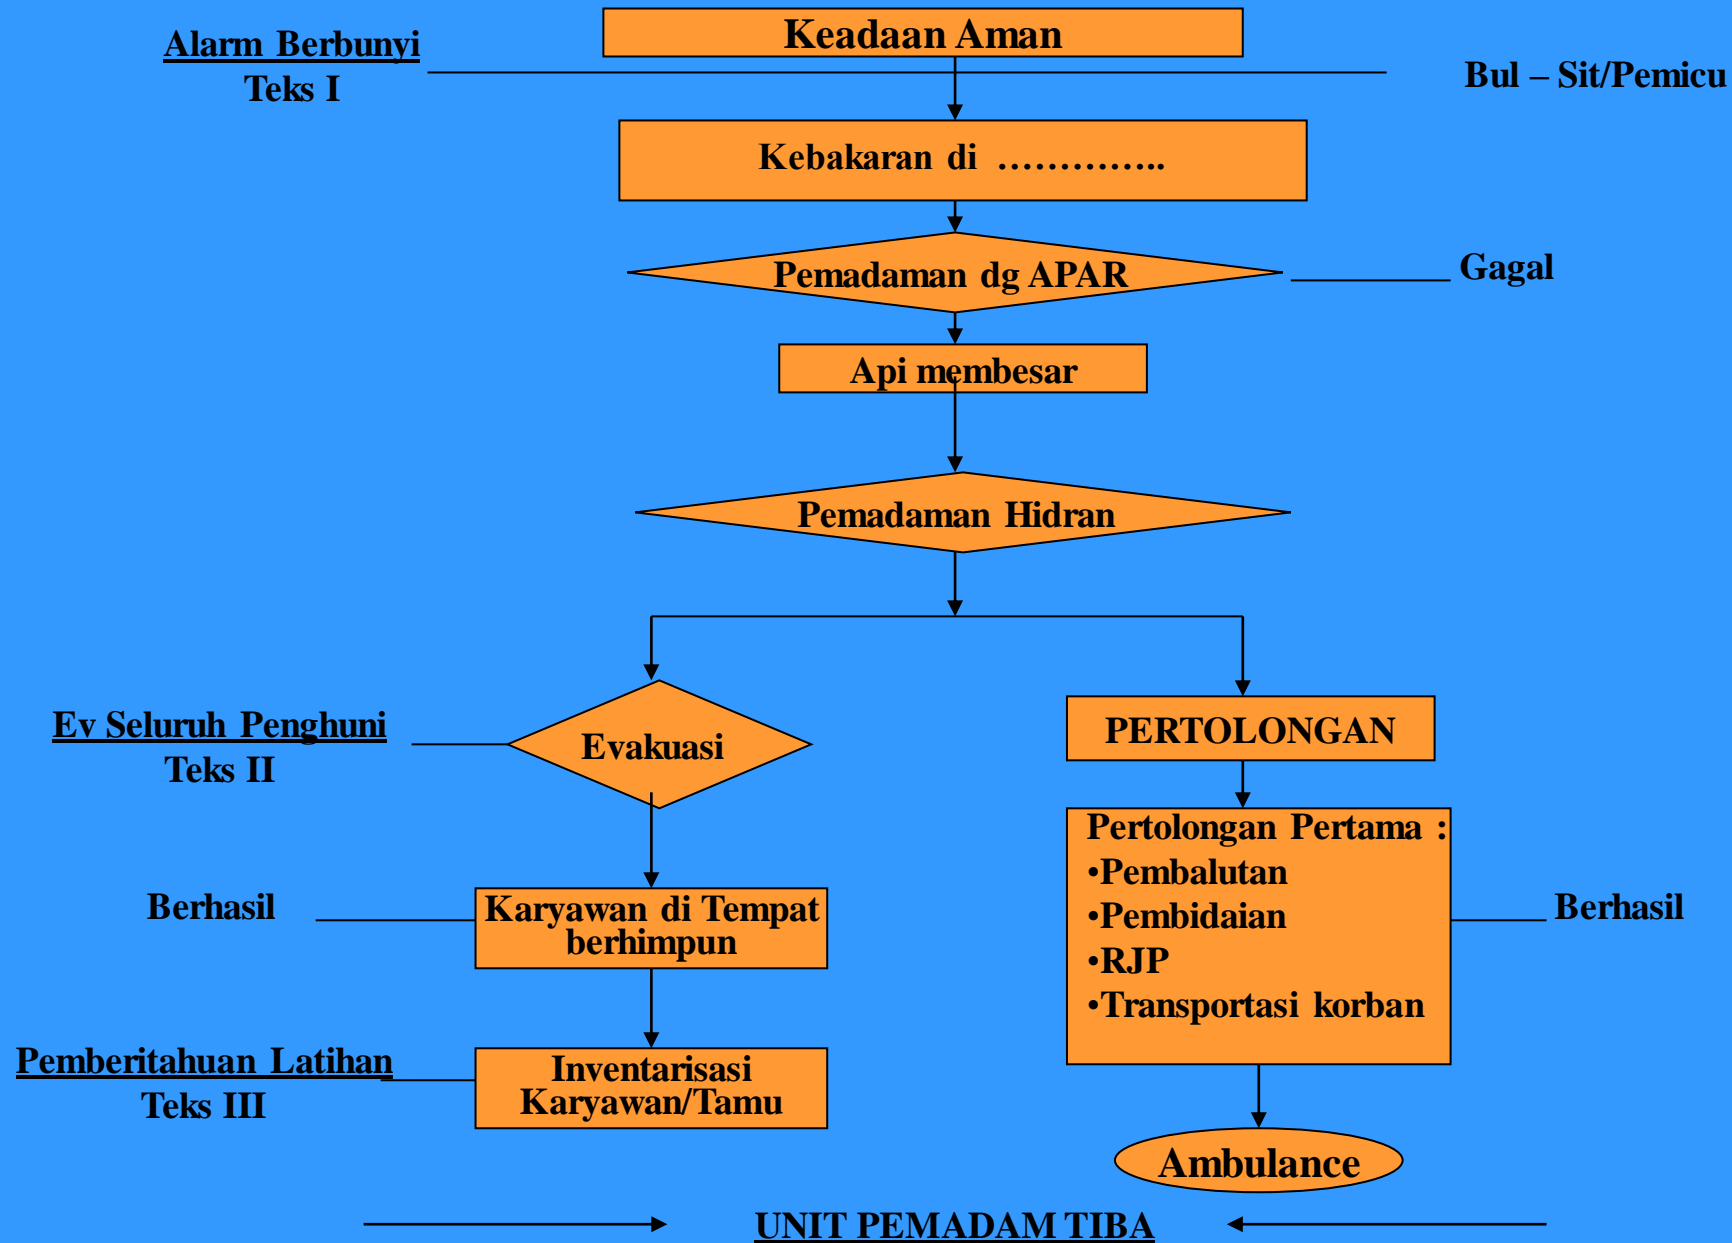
Alarm Berbunyi
Teks I

Keadaan Aman

Bul – Sit/Pemicu

Kebakaran di …………..

Pemadaman dg APAR

Gagal

Api membesar

Pemadaman Hidran

Ev Seluruh Penghuni
Teks II

Evakuasi

PERTOLONGAN

Berhasil

Karyawan di Tempat berhimpun

Pertolongan Pertama :
•Pembalutan
•Pembidaian
•RJP
•Transportasi korban

Berhasil

Pemberitahuan Latihan
Teks III

Inventarisasi Karyawan/Tamu

Ambulance

UNIT PEMADAM TIBA